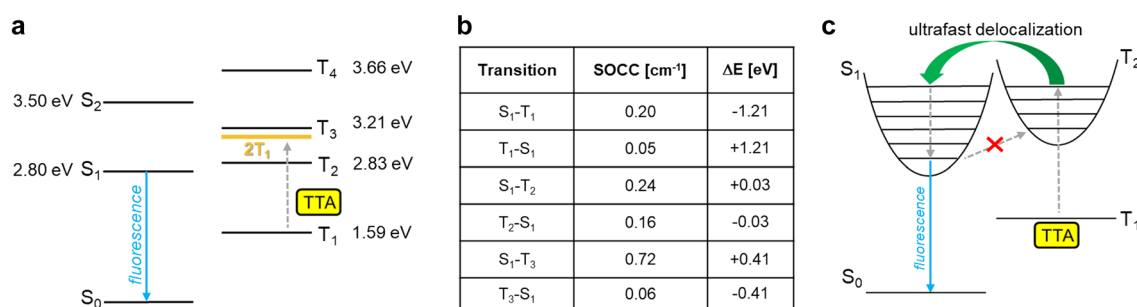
a

$T_4$ 3.66 eV

3.50 eV $S_2$

$T_3$ 3.21 eV

$2T_1$

2.80 eV $S_1$

$T_2$ 2.83 eV

fluorescence

TTA

$T_1$ 1.59 eV

$S_0$

b

| Transition | SOCC [cm$^{-1}$] | ΔE [eV] |
|---|---|---|
| $S_1$-$T_1$ | 0.20 | -1.21 |
| $T_1$-$S_1$ | 0.05 | +1.21 |
| $S_1$-$T_2$ | 0.24 | +0.03 |
| $T_2$-$S_1$ | 0.16 | -0.03 |
| $S_1$-$T_3$ | 0.72 | +0.41 |
| $T_3$-$S_1$ | 0.06 | -0.41 |

c

ultrafast delocalization

$S_1$

$T_2$

fluorescence

$T_1$

TTA

$S_0$